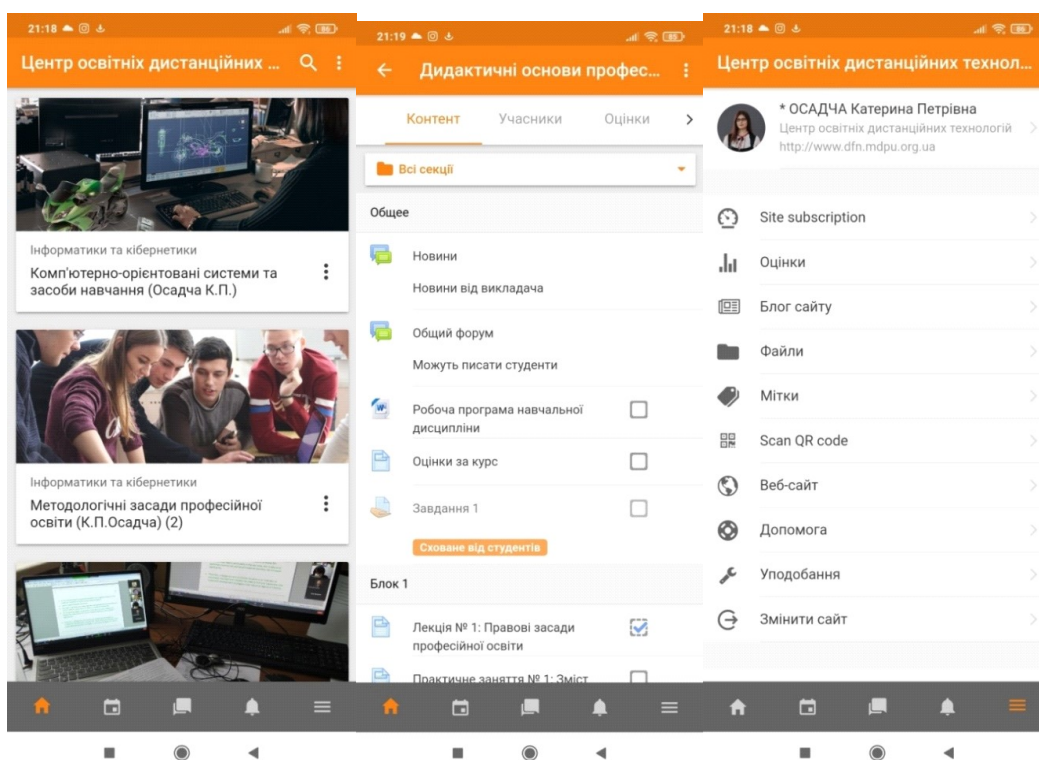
21:18

Центр освітніх дистанційних ...

Інформатики та кібернетики

Комп'ютерно-орієнтовані системи та засоби навчання (Осадча К.П.)

Інформатики та кібернетики

Методологічні засади професійної освіти (К.П.Осадча) (2)

21:19

Дидактичні основи профес...

Контент Учасники Оцінки

Всі секції

Общее

Новини

Новини від викладача

Общий форум

Можуть писати студенти

Робоча програма навчальної дисципліни

Оцінки за курс

Завдання 1

Сховане від студентів

Блок 1

Лекція № 1: Правові засади професійної освіти

Практичне заняття № 1: Зміст

21:18

Центр освітніх дистанційних технол...

* ОСАДЧА Катерина Петрівна
Центр освітніх дистанційних технологій
http://www.dfn.mdpu.org.ua

Site subscription

Оцінки

Блог сайту

Файли

Мітки

Scan QR code

Веб-сайт

Допомога

Уподобання

Змінити сайт